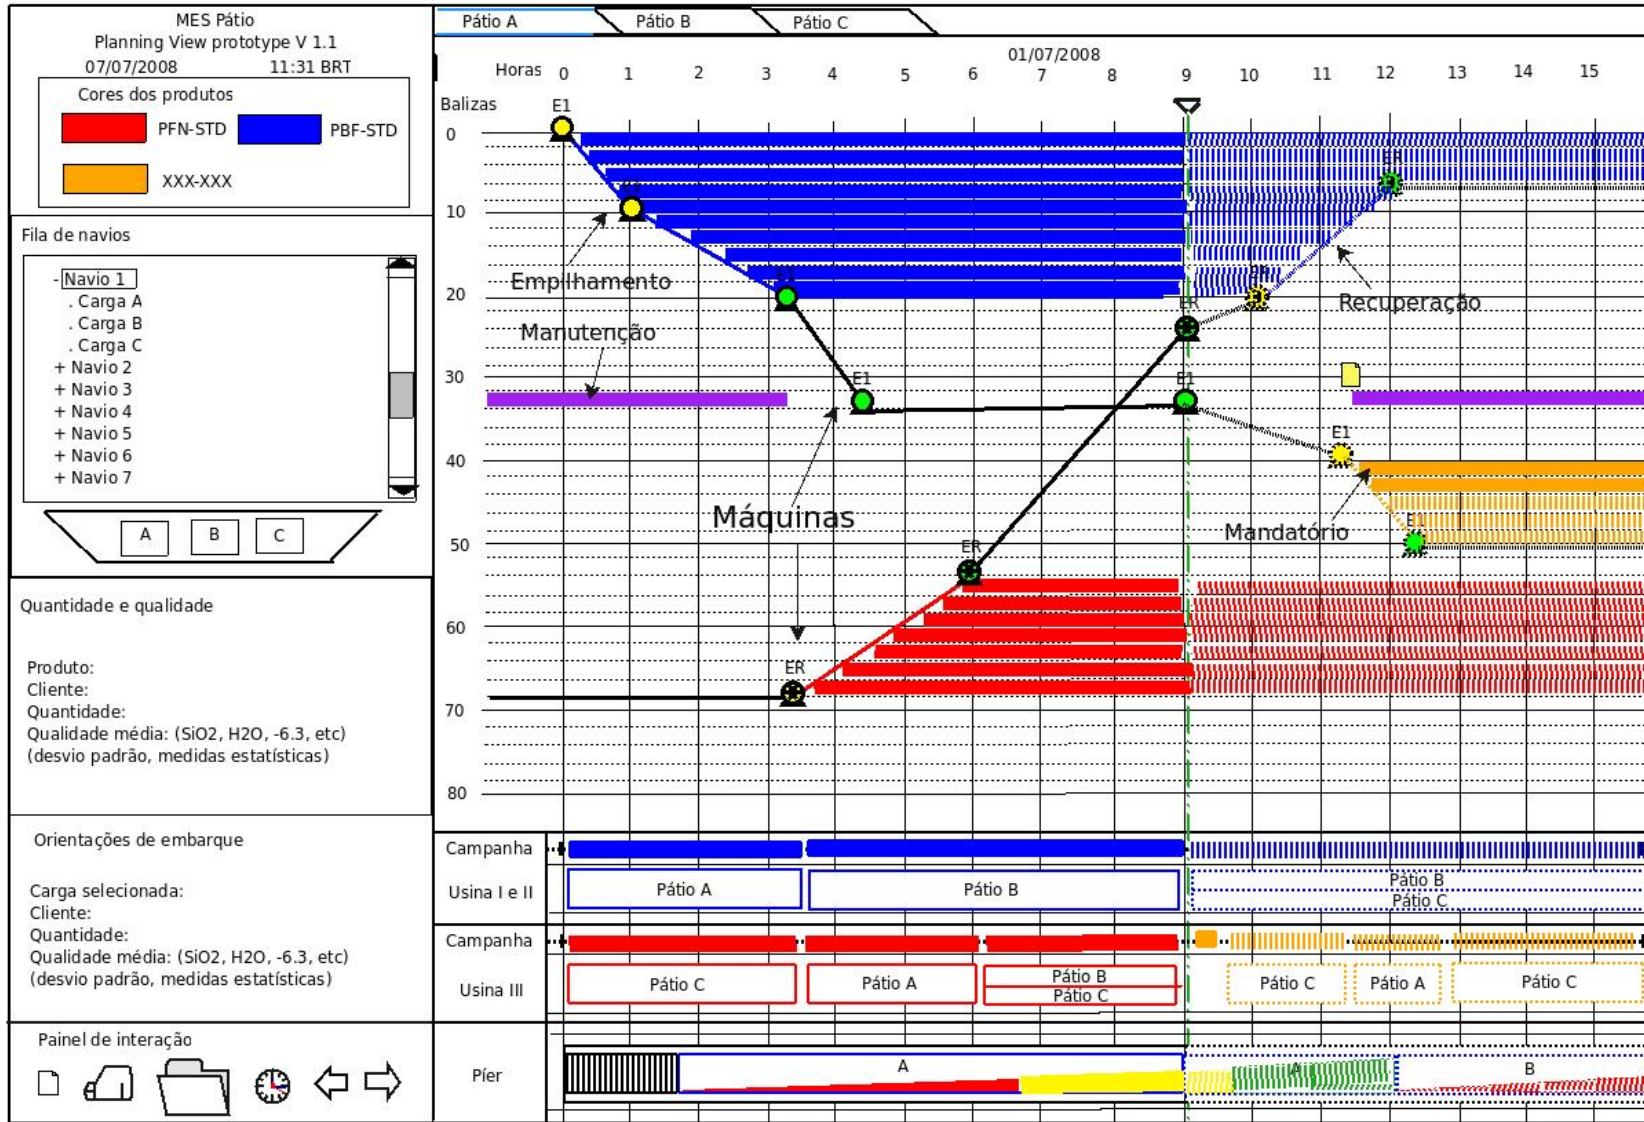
MES Pátio
Planning View prototype V 1.1
07/07/2008 11:31 BRT

Cores dos produtos
PFN-STD PBF-STD
XXX-XXX

Fila de navios
- Navio 1
. Carga A
. Carga B
. Carga C
+ Navio 2
+ Navio 3
+ Navio 4
+ Navio 5
+ Navio 6
+ Navio 7

A B C

Quantidade e qualidade

Produto:
Cliente:
Quantidade:
Qualidade média: (SiO2, H2O, -6.3, etc)
(desvio padrão, medidas estatísticas)

Orientações de embarque

Carga selecionada:
Cliente:
Quantidade:
Qualidade média: (SiO2, H2O, -6.3, etc)
(desvio padrão, medidas estatísticas)

Painel de interação

Pátio A Pátio B Pátio C

01/07/2008
Horas 0 1 2 3 4 5 6 7 8 9 10 11 12 13 14 15
Balizas
0 10 20 30 40 50 60 70 80

E1 E2 E1 E1 E1 ER ER ER ER ER E1 E1

Empilhamento
Manutenção
Máquinas
Recuperação
Mandatório

Campanha
Usina I e II
Pátio A Pátio B Pátio B Pátio C
Campanha
Usina III
Pátio C Pátio A Pátio B Pátio C Pátio C Pátio A Pátio C
Píer
A A B